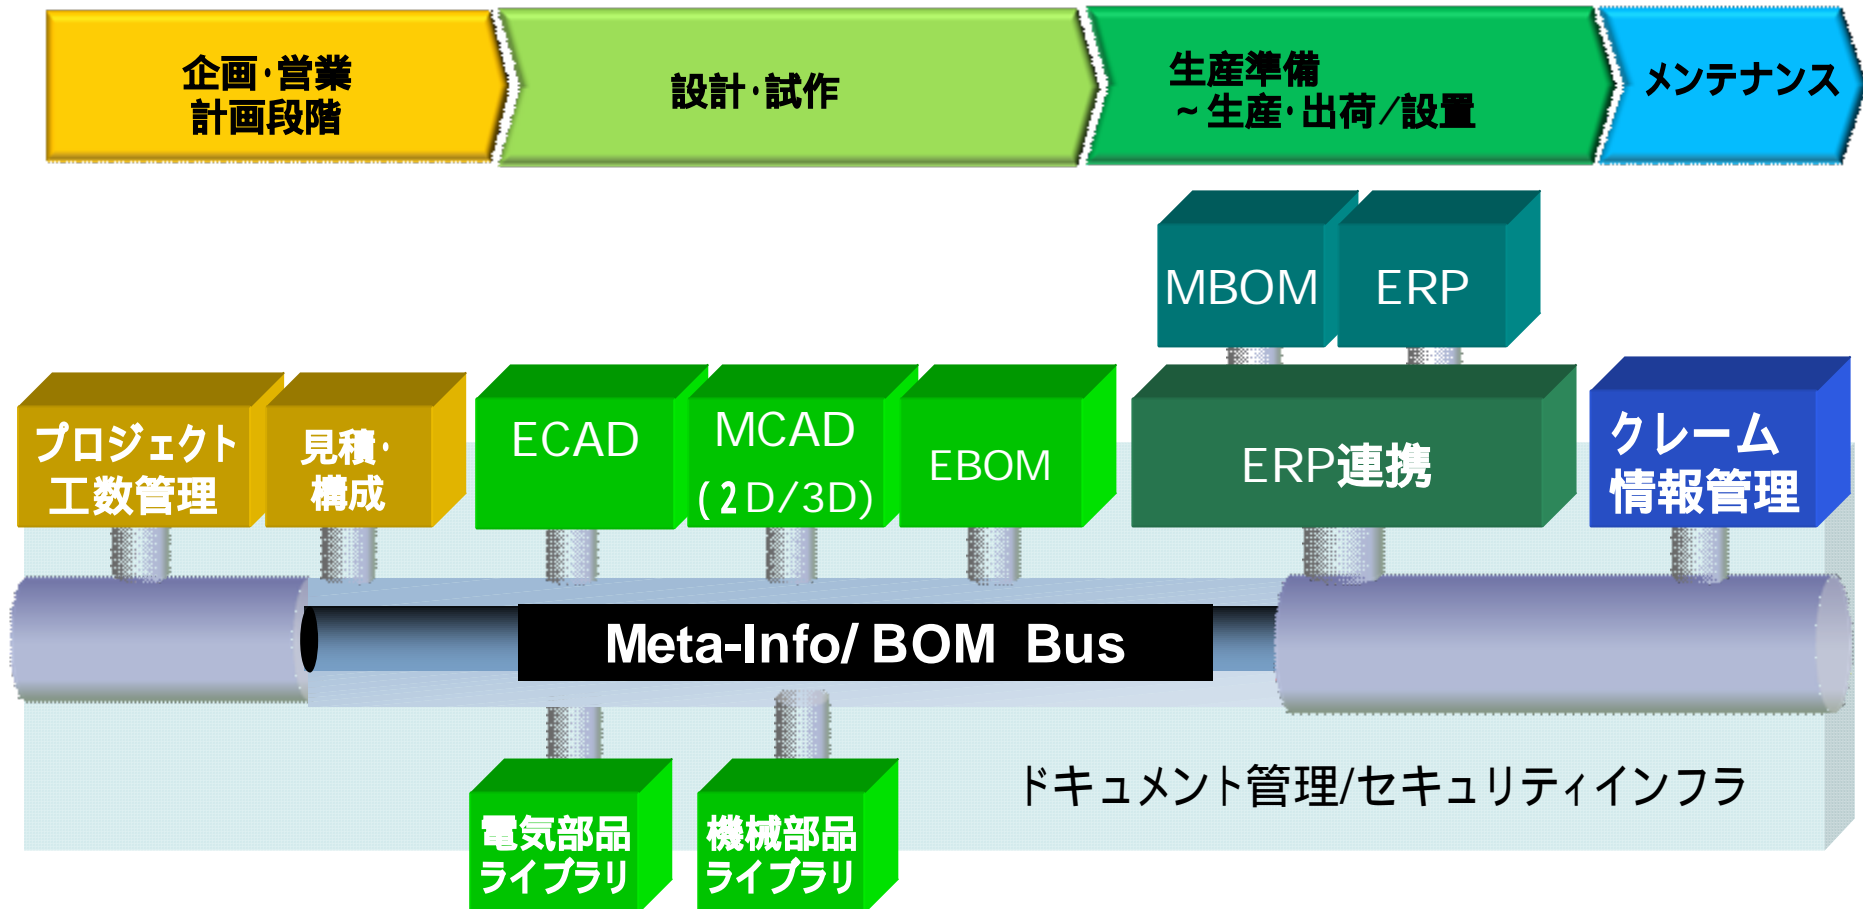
企画･営業
計画段階

設計･試作

生産準備
～生産･出荷／設置

メンテナンス

MBOM

ERP

プロジェクト
工数管理

見積･
構成

ECAD

MCAD
(2D/3D)

EBOM

ERP連携

クレーム
情報管理

Meta-Info/ BOM Bus

ドキュメント管理/セキュリティインフラ

電気部品
ライブラリ

機械部品
ライブラリ